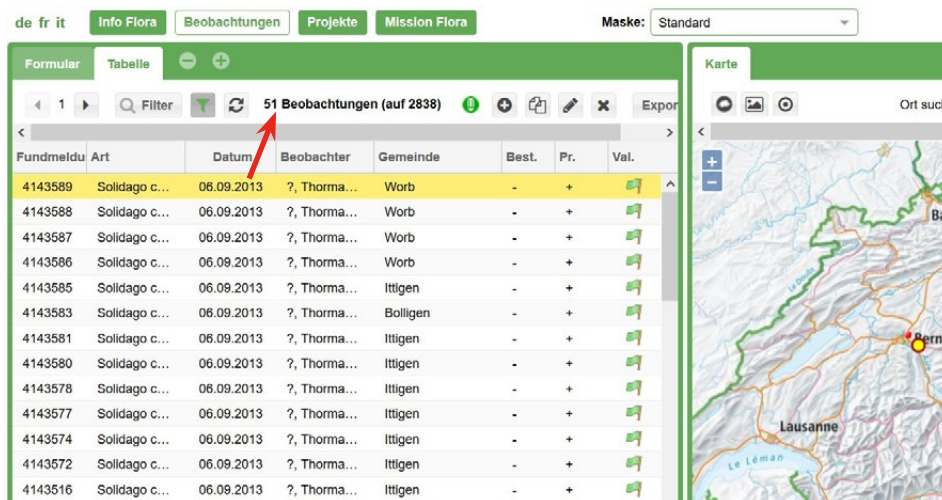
de fr it Info Flora Beobachtungen Projekte Mission Flora Maske: Standard

Formular Tabelle

1 Filter 51 Beobachtungen (auf 2838) Expor

| Fundmeldu | Art | Datum | Beobachter | Gemeinde | Best. | Pr. | Val. |
|---|---|---|---|---|---|---|---|
| 4143589 | Solidago c... | 06.09.2013 | ?, Thorma... | Worb | - | + | |
| 4143588 | Solidago c... | 06.09.2013 | ?, Thorma... | Worb | - | + | |
| 4143587 | Solidago c... | 06.09.2013 | ?, Thorma... | Worb | - | + | |
| 4143586 | Solidago c... | 06.09.2013 | ?, Thorma... | Worb | - | + | |
| 4143585 | Solidago c... | 06.09.2013 | ?, Thorma... | Ittigen | - | + | |
| 4143583 | Solidago c... | 06.09.2013 | ?, Thorma... | Bolligen | - | + | |
| 4143581 | Solidago c... | 06.09.2013 | ?, Thorma... | Ittigen | - | + | |
| 4143580 | Solidago c... | 06.09.2013 | ?, Thorma... | Ittigen | - | + | |
| 4143578 | Solidago c... | 06.09.2013 | ?, Thorma... | Ittigen | - | + | |
| 4143577 | Solidago c... | 06.09.2013 | ?, Thorma... | Ittigen | - | + | |
| 4143574 | Solidago c... | 06.09.2013 | ?, Thorma... | Ittigen | - | + | |
| 4143572 | Solidago c... | 06.09.2013 | ?, Thorma... | Ittigen | - | + | |
| 4143516 | Solidago c... | 06.09.2013 | ?, Thorma... | Ittigen | - | + | |

Karte

Ort suc

Ba

Bern

Lausanne

Le Léman